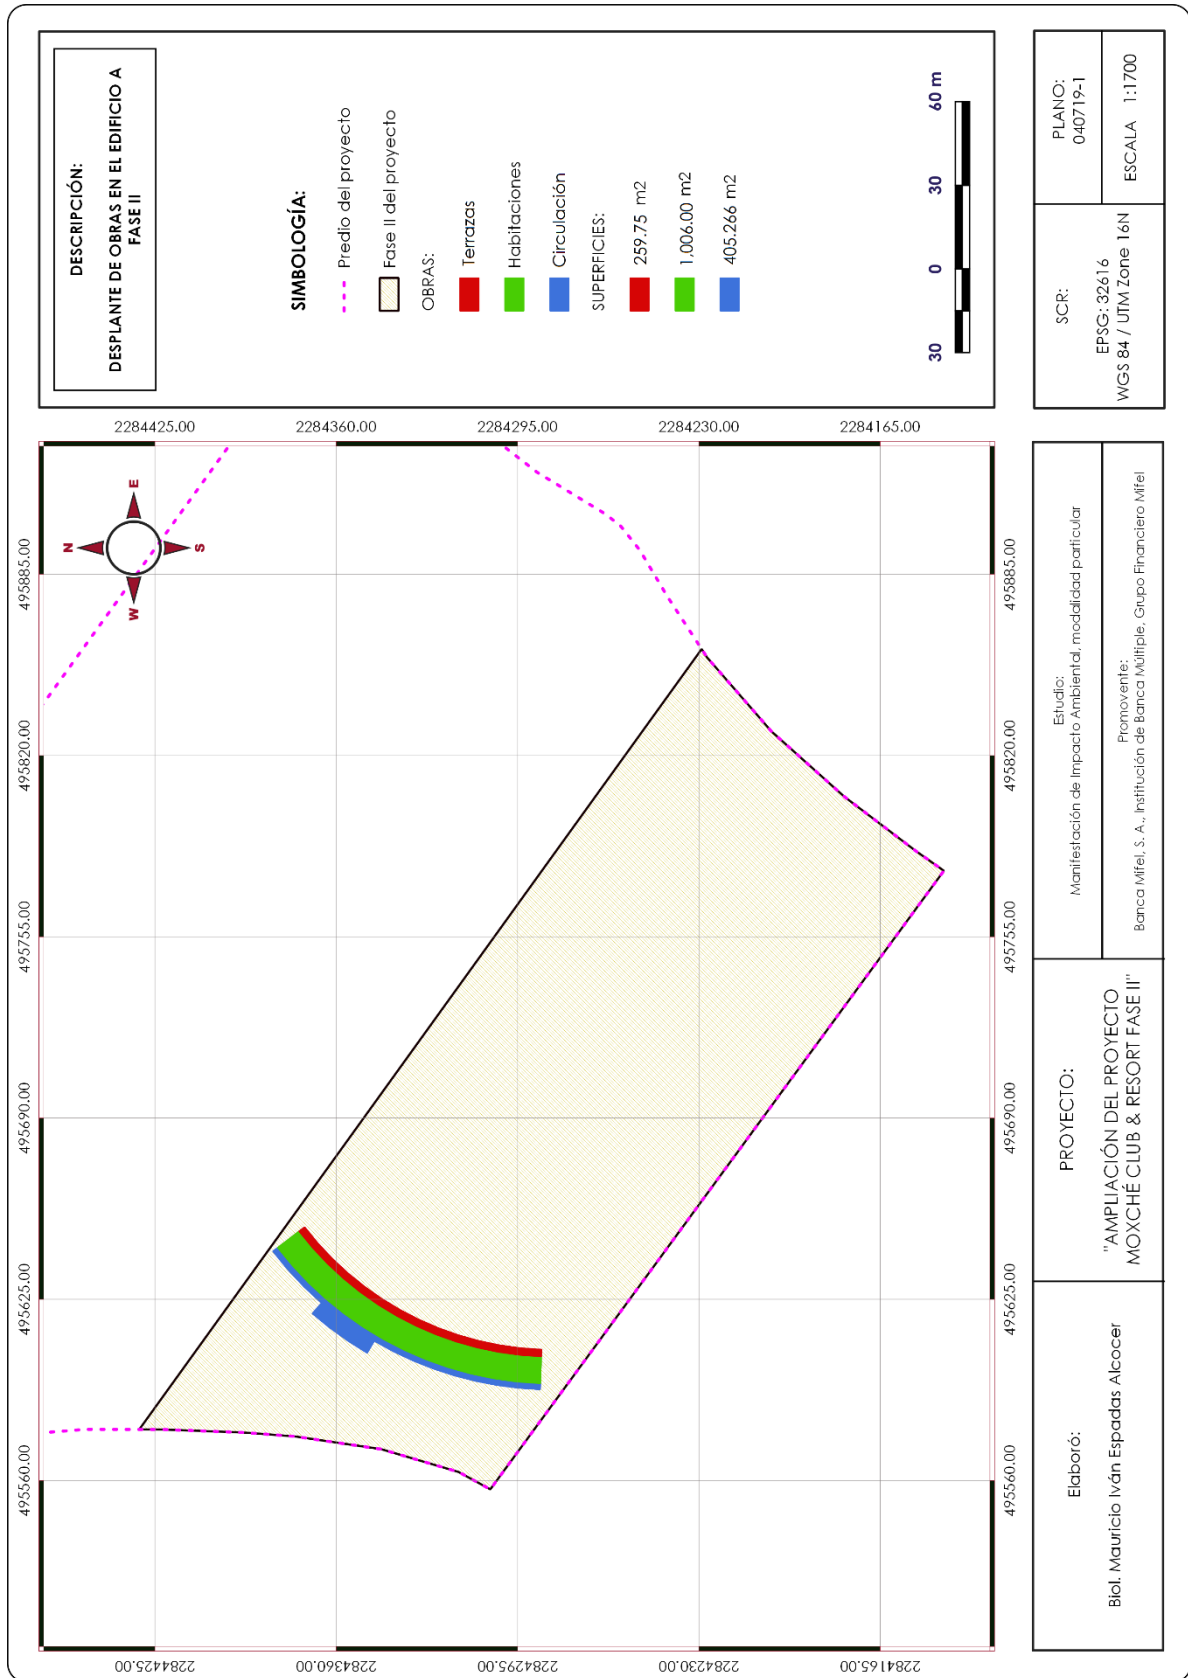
DESCRIPCIÓN:
DESPLANTE DE OBRAS EN EL EDIFICIO A FASE II

SIMBOLOGÍA:
Predio del proyecto
Fase II del proyecto
OBRAS:
Terrazas
Habitaciones
Circulación
SUPERFICIES:
259.75 m2
1,006.00 m2
405.266 m2

30 0 30 60 m

SCR:
EPSG: 32616
WGS 84 / UTM Zone 16N

PLANO:
040719-1

ESCALA 1:1700

2284425.00
2284360.00
2284295.00
2284230.00
2284165.00

495885.00
495820.00
495755.00
495690.00
495625.00
495560.00

N
E
S
W

495885.00
495820.00
495755.00
495690.00
495625.00
495560.00

2284425.00
2284360.00
2284295.00
2284230.00
2284165.00

Estudio:
Manifestación de Impacto Ambiental, modalidad particular

Promovente:
Banca Mifel, S. A., Institución de Banca Múltiple, Grupo Financiero Mifel

PROYECTO:
"AMPLIACIÓN DEL PROYECTO MOXCHÉ CLUB & RESORT FASE II"

Elaboró:
Biol. Mauricio Iván Espadas Alcocer